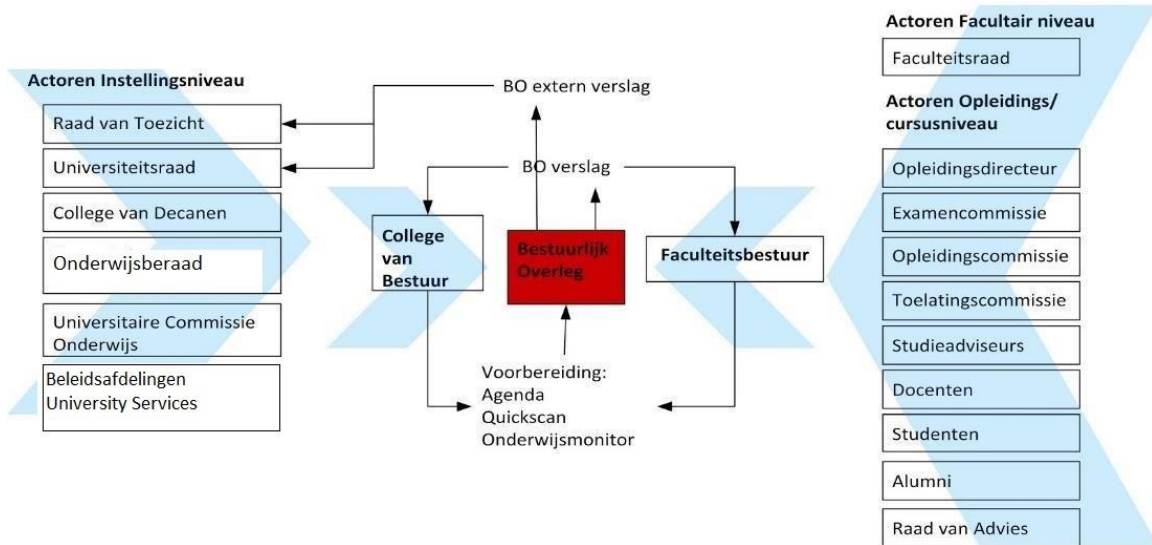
Actoren Facultair niveau

Faculteitsraad

Actoren Instellingsniveau

BO extern verslag

Raad van Toezicht

Actoren Opleidings/ cursusniveau

Universiteitsraad

BO verslag

Opleidingsdirecteur

College van Decanen

Examencommissie

College van Bestuur

Bestuurlijk Overleg

Faculteitsbestuur

Onderwijsberaad

Opleidingscommissie

Toelatingscommissie

Universitaire Commissie Onderwijs

Studieadviseurs

Beleidsafdelingen University Services

Voorbereiding:
Agenda
Quickscan
Onderwijsmonitor

Docenten

Studenten

Alumni

Raad van Advies